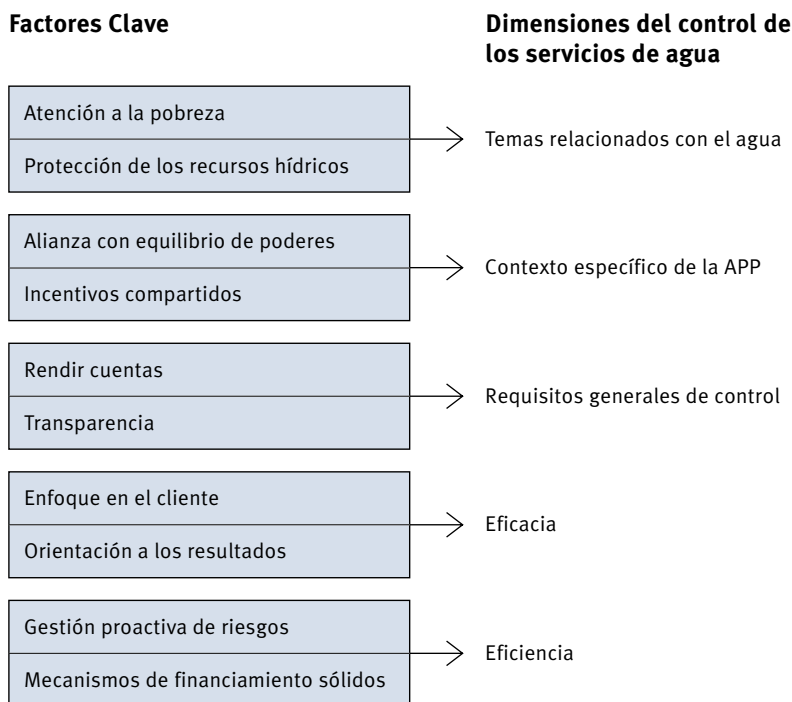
Factores Clave

Dimensiones del control de los servicios de agua

Atención a la pobreza

Protección de los recursos hídricos

Temas relacionados con el agua

Alianza con equilibrio de poderes

Incentivos compartidos

Contexto específico de la APP

Rendir cuentas

Transparencia

Requisitos generales de control

Enfoque en el cliente

Orientación a los resultados

Eficacia

Gestión proactiva de riesgos

Mecanismos de financiamiento sólidos

Eficiencia